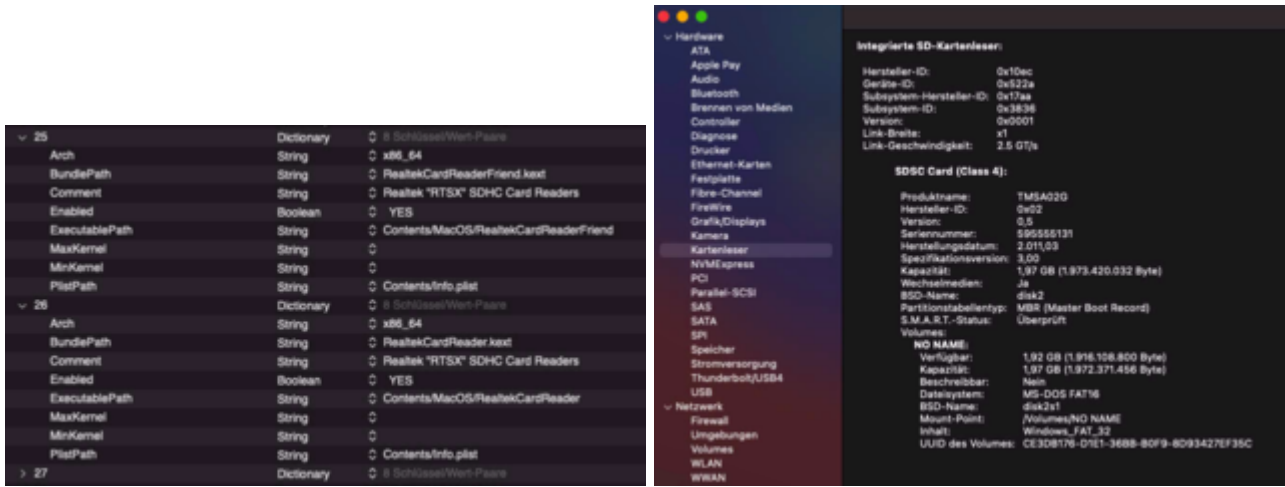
| | | |
|---|---|---|
| 25 | Dictionary | 8 Schlüssel/Wert-Paare |
| Arch | String | x86_64 |
| BundlePath | String | RealtekCardReaderFriend.kext |
| Comment | String | Realtek "RTSX" SDHC Card Readers |
| Enabled | Boolean | YES |
| ExecutablePath | String | Contents/MacOS/RealtekCardReaderFriend |
| MaxKernel | String | |
| MinKernel | String | |
| PlistPath | String | Contents/Info.plist |
| 26 | Dictionary | 8 Schlüssel/Wert-Paare |
| Arch | String | x86_64 |
| BundlePath | String | RealtekCardReader.kext |
| Comment | String | Realtek "RTSX" SDHC Card Readers |
| Enabled | Boolean | YES |
| ExecutablePath | String | Contents/MacOS/RealtekCardReader |
| MaxKernel | String | |
| MinKernel | String | |
| PlistPath | String | Contents/Info.plist |
| 27 | Dictionary | 8 Schlüssel/Wert-Paare |

Hardware
ATA
Apple Pay
Audio
Bluetooth
Brennen von Medien
Controller
Diagnose
Drucker
Ethernet-Karten
Festplatte
Fibre-Channel
FireWire
Grafik/Displays
Kamera
Kartenleser
NVMExpress
PCI
Parallel-SCSI
SAS
SATA
SPI
Speicher
Stromversorgung
Thunderbolt/USB4
USB
Netzwerk
Firewall
Umgebungen
Volumes
WLAN
WWAN

Integrierte SD-Kartenleser:

Hersteller-ID: 0x10ec
Geräte-ID: 0x522a
Subsystem-Hersteller-ID: 0x17aa
Subsystem-ID: 0x3836
Version: 0x0001
Link-Breite: x1
Link-Geschwindigkeit: 2.5 GT/s

SDSC Card (Class 4):

Produktname: TMSA02G
Hersteller-ID: 0x02
Version: 0,5
Seriennummer: 595555131
Herstellungsdatum: 2.011,03
Spezifikationsversion: 3,00
Kapazität: 1,97 GB (1.973.420.032 Byte)
Wechselmedien: Ja
BSD-Name: disk2
Partitionstabellentyp: MBR (Master Boot Record)
S.M.A.R.T.-Status: Überprüft
Volumes:
NO NAME:
Verfügbar: 1,92 GB (1.916.108.800 Byte)
Kapazität: 1,97 GB (1.972.371.456 Byte)
Beschreibbar: Nein
Dateisystem: MS-DOS FAT16
BSD-Name: disk2s1
Mount-Point: /Volumes/NO NAME
Inhalt: Windows_FAT_32
UUID des Volumes: CE3DB176-D1E1-36B8-B0F9-8D93427EF35C